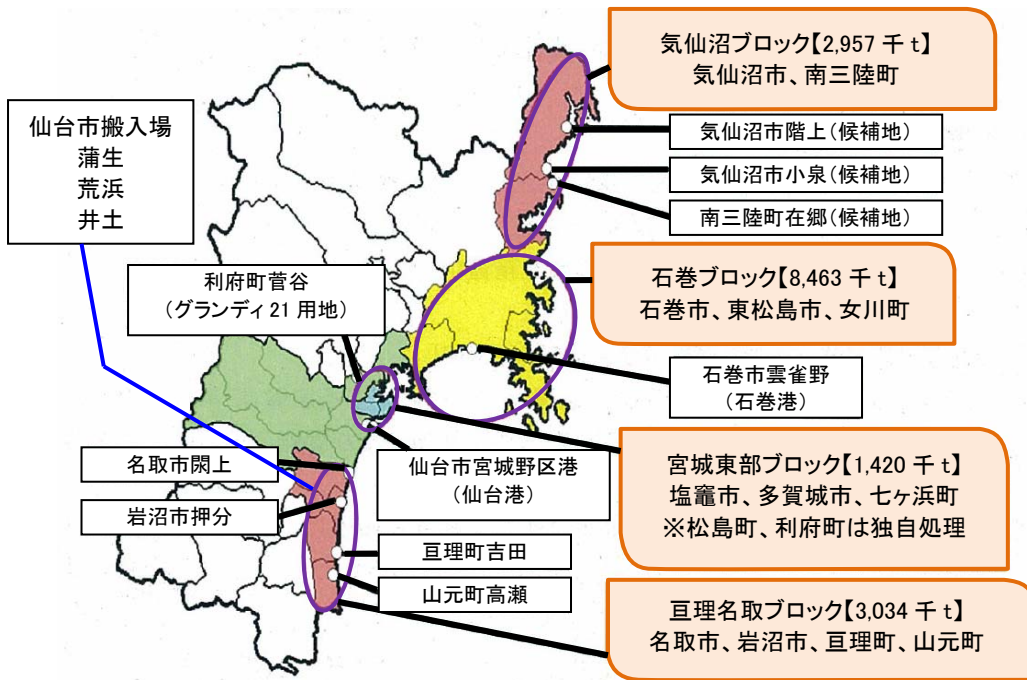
気仙沼ブロック【2,957 千 t】
気仙沼市、南三陸町

仙台市搬入場
蒲生
荒浜
井土

気仙沼市階上（候補地）

気仙沼市小泉（候補地）

南三陸町在郷（候補地）

利府町菅谷
（グランディ 21 用地）

石巻ブロック【8,463 千 t】
石巻市、東松島市、女川町

石巻市雲雀野
（石巻港）

名取市閖上

仙台市宮城野区港
（仙台港）

宮城東部ブロック【1,420 千 t】
塩竈市、多賀城市、七ヶ浜町
※松島町、利府町は独自処理

岩沼市押分

亘理町吉田

山元町高瀬

亘理名取ブロック【3,034 千 t】
名取市、岩沼市、亘理町、山元町